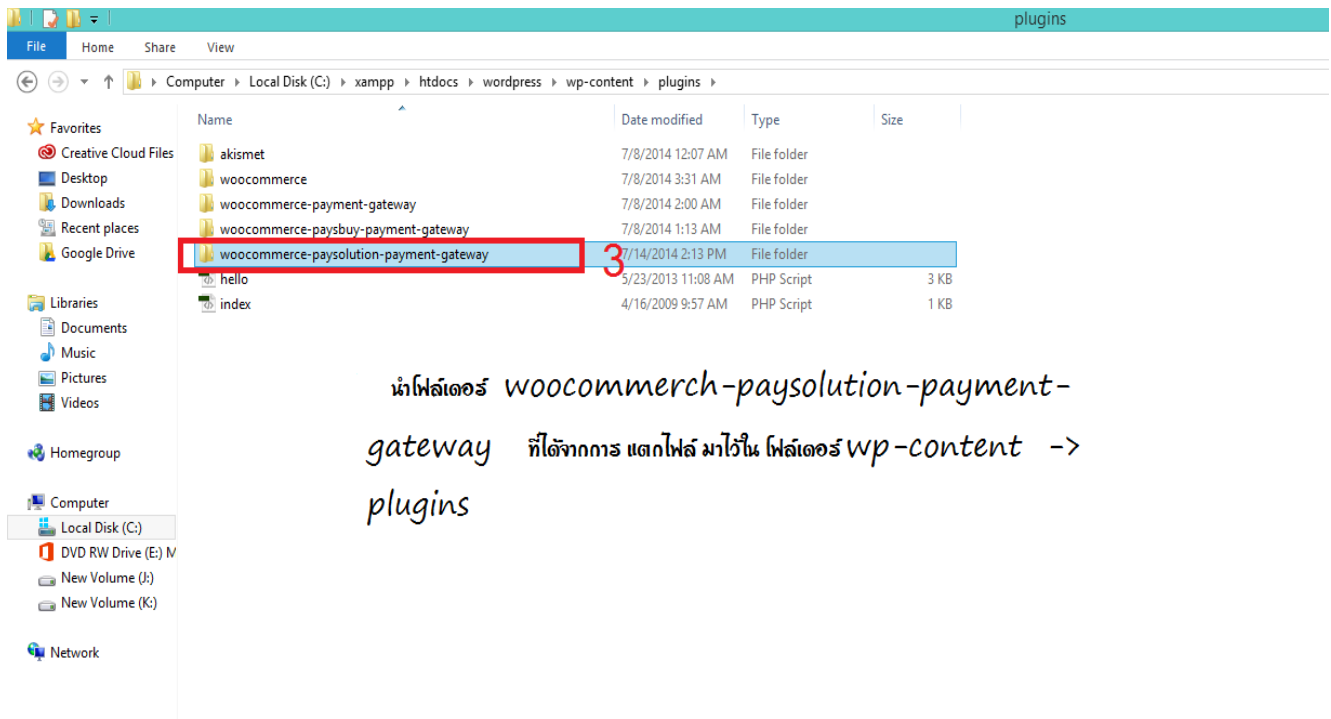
plugins

File Home Share View

Computer › Local Disk (C:) › xampp › htdocs › wordpress › wp-content › plugins

Favorites
Creative Cloud Files
Desktop
Downloads
Recent places
Google Drive

Libraries
Documents
Music
Pictures
Videos

Homegroup

Computer
Local Disk (C:)
DVD RW Drive (E:) M
New Volume (J:)
New Volume (K:)

Network

| Name | Date modified | Type | Size |
|---|---|---|---|
| akismet | 7/8/2014 12:07 AM | File folder | |
| woocommerce | 7/8/2014 3:31 AM | File folder | |
| woocommerce-payment-gateway | 7/8/2014 2:00 AM | File folder | |
| woocommerce-paysbuy-payment-gateway | 7/8/2014 1:13 AM | File folder | |
| woocommerce-paysolution-payment-gateway | 7/14/2014 2:13 PM | File folder | |
| hello | 5/23/2013 11:08 AM | PHP Script | 3 KB |
| index | 4/16/2009 9:57 AM | PHP Script | 1 KB |

3

นำโฟล์เดอร์ woocommerch-paysolution-payment-gateway ที่ได้จากการ แตกไฟล์ มาไว้ใน โฟล์เดอร์ wp-content -> plugins